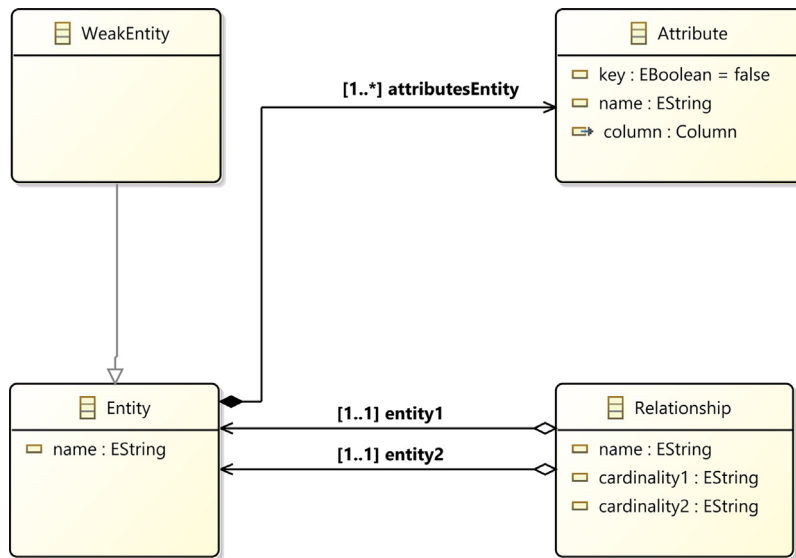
WeakEntity

Attribute
key : EBoolean = false
name : EString
column : Column

[1..*] attributesEntity

Entity
name : EString

[1..1] entity1

[1..1] entity2

Relationship
name : EString
cardinality1 : EString
cardinality2 : EString